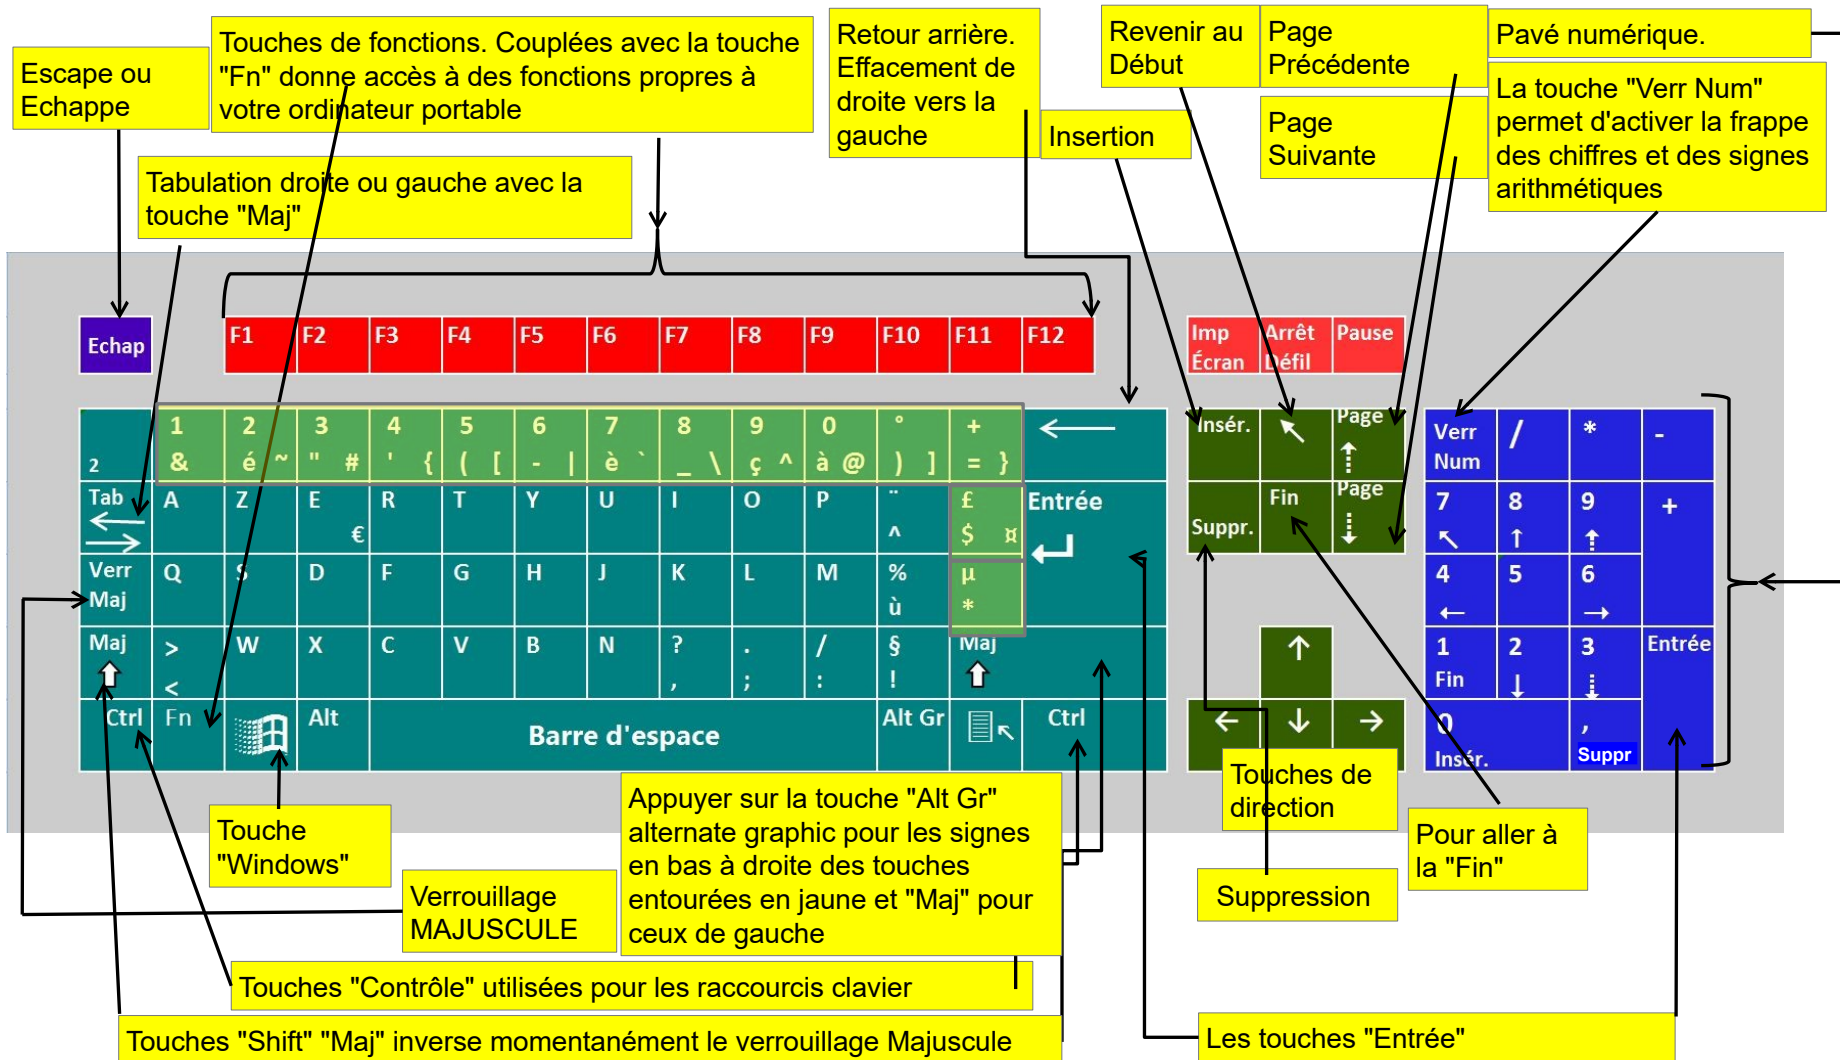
Escape ou Echappe

Touches de fonctions. Couplées avec la touche "Fn" donne accès à des fonctions propres à votre ordinateur portable

Retour arrière. Effacement de droite vers la gauche

Revenir au Début

Page Précédente

Pavé numérique.

Insertion

Page Suivante

La touche "Verr Num" permet d'activer la frappe des chiffres et des signes arithmétiques

Tabulation droite ou gauche avec la touche "Maj"

Echap

F1 F2 F3 F4 F5 F6 F7 F8 F9 F10 F11 F12

Imp Écran Arrêt Défil Pause

2 1 & 2 é ~ 3 " # 4 ' { 5 ( [ 6 - | 7 è ` 8 _ \ 9 ç ^ 0 à @ ° ) ] + = }

Insér. Page ↑ Verr Num / * -

Tab A Z E € R T Y U I O P ¨ ^ £ $ ¤ Entrée

Suppr. Fin Page ↓ 7 ↖ 8 ↑ 9 ⇡ +

Verr Maj Q S D F G H J K L M % ù µ *

4 ← 5 6 →

Maj > < W X C V B N ? , . ; / : § ! Maj

1 Fin 2 ↓ 3 ⇣ Entrée

Ctrl Fn Alt Barre d'espace Alt Gr Ctrl

0 Insér. , Suppr

Touche "Windows"

Verrouillage MAJUSCULE

Appuyer sur la touche "Alt Gr" alternate graphic pour les signes en bas à droite des touches entourées en jaune et "Maj" pour ceux de gauche

Touches de direction

Suppression

Pour aller à la "Fin"

Touches "Contrôle" utilisées pour les raccourcis clavier

Touches "Shift" "Maj" inverse momentanément le verrouillage Majuscule

Les touches "Entrée"